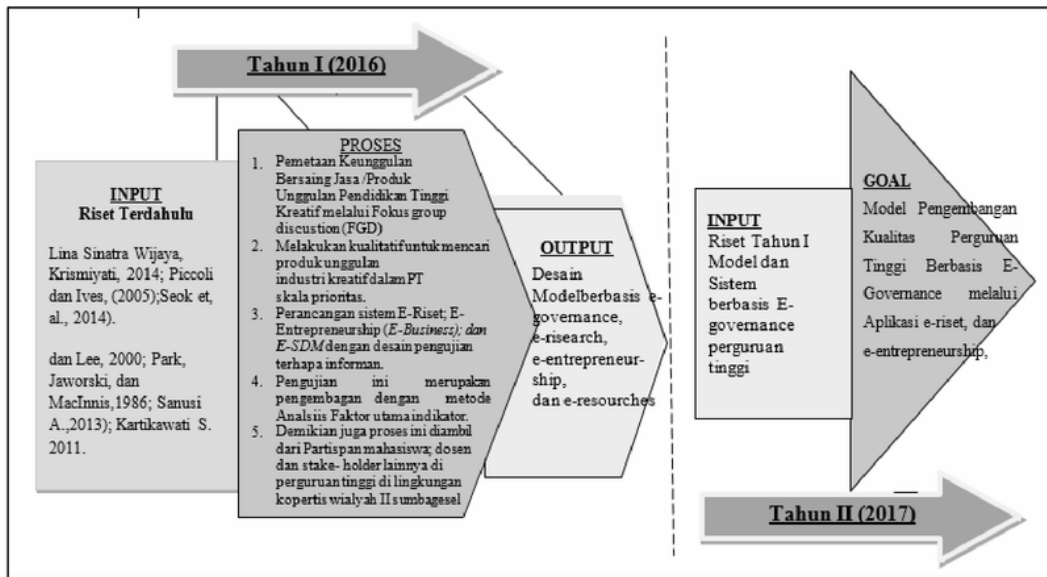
Tahun I (2016)

INPUT
Riset Terdahulu

Lina Sinatra Wijaya, Krismiyati, 2014; Piccoli dan Ives, (2005);Seok et, al., 2014).

dan Lee, 2000; Park, Jaworski, dan MacInnis,1986; Sanusi A.,2013); Kartikawati S. 2011.

PROSES
1. Pemetaan Keunggulan Bersaing Jasa /Produk Unggulan Pendidikan Tinggi Kreatif melalui Fokus group discution (FGD)
2. Melakukan kualitatif untuk mencari produk unggulan industri kreatif dalam PT skala prioritas.
3. Perancangan sistem E-Riset; E-Entrepreneurship (E-Business); dan E-SDM dengan desain pengujian terhapa informan.
4. Pengujian ini merupakan pengembangan dengan metode Analsiis Faktor utama indikator.
5. Demikian juga proses ini diambil dari Partispan mahasiswa; dosen dan stake- holder lainnya di perguruan tinggi di lingkungan kopertis wialyah II sumbagesel

OUTPUT
Desain Modelberbasis e-governance, e-risearch, e-entrepreneurship, dan e-resourches

INPUT
Riset Tahun I Model dan Sistem berbasis E-governance perguruan tinggi

GOAL
Model Pengembangan Kualitas Perguruan Tinggi Berbasis E-Governance melalui Aplikasi e-riset, dan e-entrepreneurship,

Tahun II (2017)